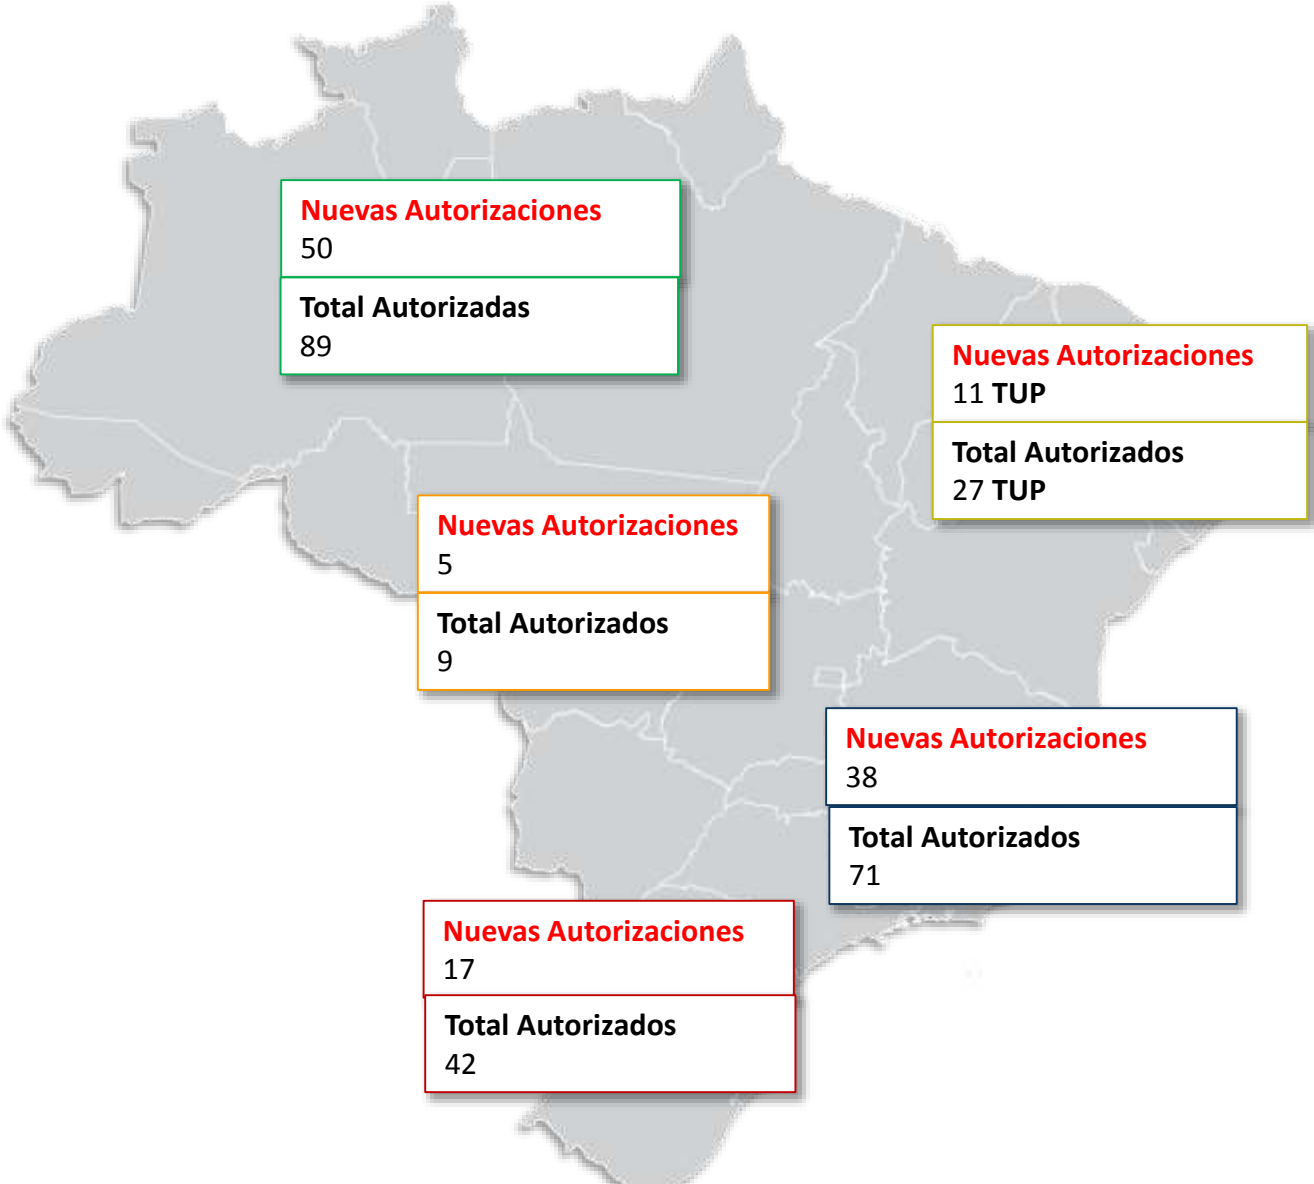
Nuevas Autorizaciones
50

Total Autorizadas
89

Nuevas Autorizaciones
11 TUP

Total Autorizados
27 TUP

Nuevas Autorizaciones
5

Total Autorizados
9

Nuevas Autorizaciones
38

Total Autorizados
71

Nuevas Autorizaciones
17

Total Autorizados
42